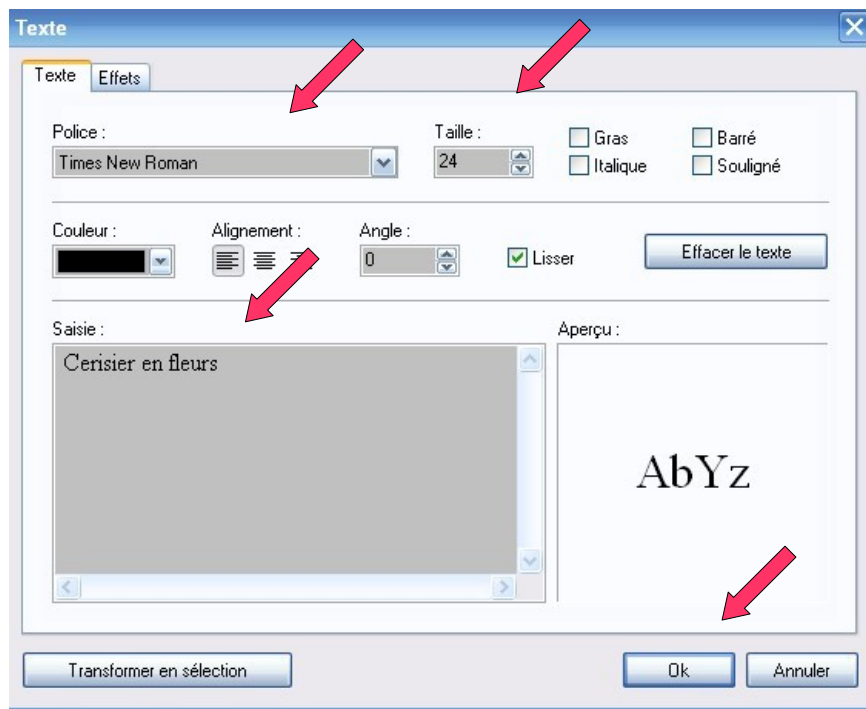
Texte

Texte Effets

Police :
Times New Roman

Taille :
24

Gras
Italique
Barré
Souligné

Couleur :

Alignement :

Angle :
0

Lisser

Effacer le texte

Saisie :
Cerisier en fleurs

Aperçu :
AbYz

Transformer en sélection

Ok

Annuler